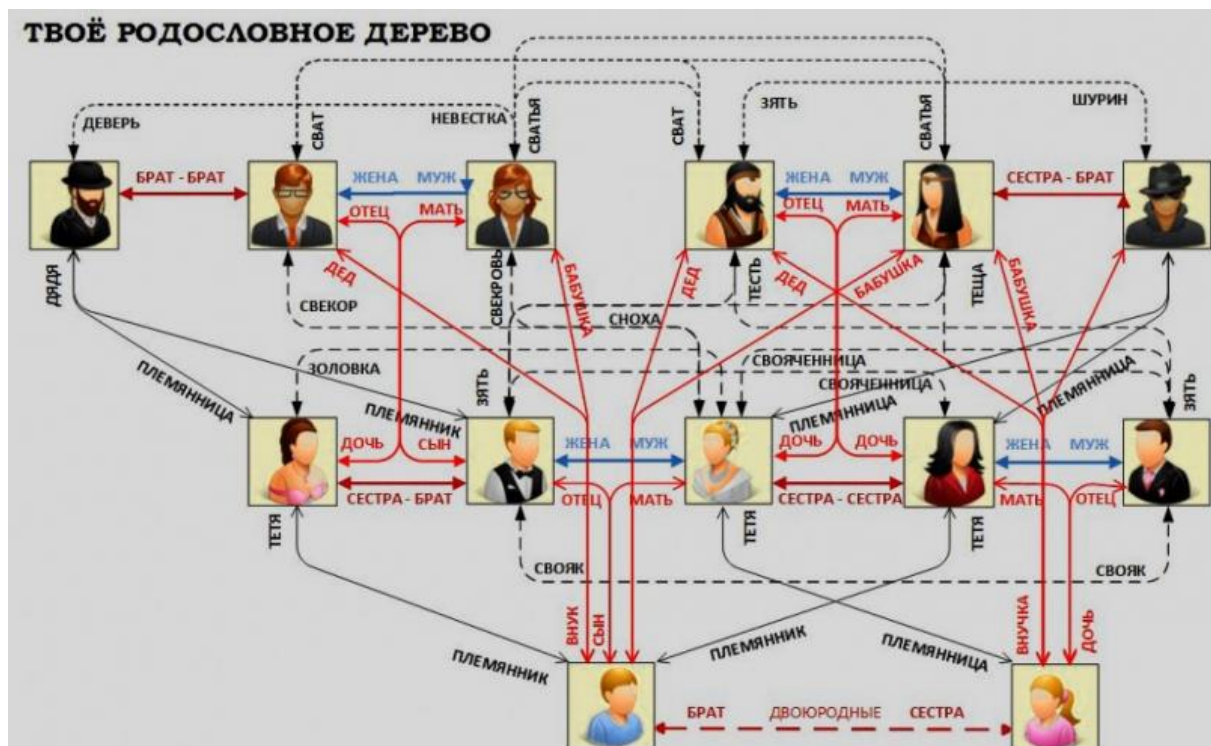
ТВОЁ РОДОСЛОВНОЕ ДЕРЕВО

ДЕВЕРЬ
СВАТ
НЕВЕСТКА
СВАТЬЯ
СВАТ
ЗЯТЬ
СВАТЬЯ
ШУРИН

БРАТ - БРАТ
ЖЕНА
МУЖ
ОТЕЦ
МАТЬ
ЖЕНА
МУЖ
ОТЕЦ
МАТЬ
СЕСТРА - БРАТ

ДЯДЯ
ДЕД
БАБУШКА
ДЕД
ТЕСТЬ
ДЕД
БАБУШКА
ТЕЩА
БАБУШКА
СВЕКОР
СВЕКРОВЬ
СНОХА
СВОЯЧЕННИЦА
СВОЯЧЕННИЦА
ЗОЛОВКА
ПЛЕМЯННИЦА
ПЛЕМЯННИК
ЗЯТЬ
ПЛЕМЯННИЦА
ПЛЕМЯННИЦА
ЗЯТЬ

ДОЧЬ
СЫН
ЖЕНА
МУЖ
ДОЧЬ
ДОЧЬ
ЖЕНА
МУЖ
СЕСТРА - БРАТ
ОТЕЦ
МАТЬ
СЕСТРА - СЕСТРА
МАТЬ
ОТЕЦ

ТЕТЯ
ТЕТЯ
ТЕТЯ
СВОЯК
СВОЯК
ВНУК
СЫН
ВНУЧКА
ДОЧЬ
ПЛЕМЯННИК
ПЛЕМЯННИК
ПЛЕМЯННИЦА

БРАТ
ДВОЮРОДНЫЕ
СЕСТРА